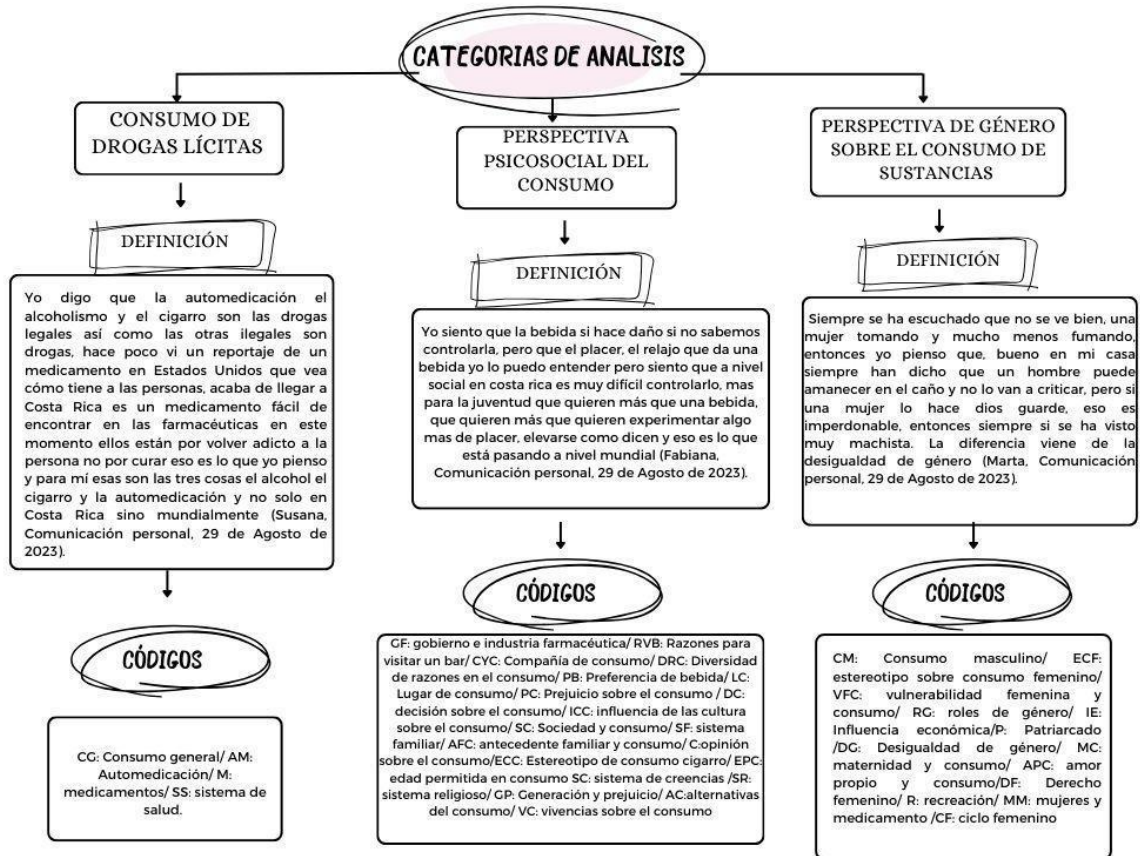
CATEGORIAS DE ANALISIS

CONSUMO DE DROGAS LÍCITAS

DEFINICIÓN

Yo digo que la automedicación el alcoholismo y el cigarro son las drogas legales así como las otras ilegales son drogas, hace poco vi un reportaje de un medicamento en Estados Unidos que vea cómo tiene a las personas, acaba de llegar a Costa Rica es un medicamento fácil de encontrar en las farmacéuticas en este momento ellos están por volver adicto a la persona no por curar eso es lo que yo pienso y para mí esas son las tres cosas el alcohol el cigarro y la automedicación y no solo en Costa Rica sino mundialmente (Susana, Comunicación personal, 29 de Agosto de 2023).

CÓDIGOS

CG: Consumo general/ AM: Automedicación/ M: medicamentos/ SS: sistema de salud.

PERSPECTIVA PSICOSOCIAL DEL CONSUMO

DEFINICIÓN

Yo siento que la bebida si hace daño si no sabemos controlarla, pero que el placer, el relajo que da una bebida yo lo puedo entender pero siento que a nivel social en costa rica es muy difícil controlarlo, mas para la juventud que quieren más que una bebida, que quieren más que quieren experimentar algo mas de placer, elevarse como dicen y eso es lo que está pasando a nivel mundial (Fabiana, Comunicación personal, 29 de Agosto de 2023).

CÓDIGOS

GF: gobierno e industria farmacéutica/ RVB: Razones para visitar un bar/ CYC: Compañía de consumo/ DRC: Diversidad de razones en el consumo/ PB: Preferencia de bebida/ LC: Lugar de consumo/ PC: Prejuicio sobre el consumo / DC: decisión sobre el consumo/ ICC: influencia de las cultura sobre el consumo/ SC: Sociedad y consumo/ SF: sistema familiar/ AFC: antecedente familiar y consumo/ C:opinión sobre el consumo/ECC: Estereotipo de consumo cigarro/ EPC: edad permitida en consumo SC: sistema de creencias /SR: sistema religioso/ GP: Generación y prejuicio/ AC:alternativas del consumo/ VC: vivencias sobre el consumo

PERSPECTIVA DE GÉNERO SOBRE EL CONSUMO DE SUSTANCIAS

DEFINICIÓN

Siempre se ha escuchado que no se ve bien, una mujer tomando y mucho menos fumando, entonces yo pienso que, bueno en mi casa siempre han dicho que un hombre puede amanecer en el caño y no lo van a criticar, pero si una mujer lo hace dios guarde, eso es imperdonable, entonces siempre si se ha visto muy machista. La diferencia viene de la desigualdad de género (Marta, Comunicación personal, 29 de Agosto de 2023).

CÓDIGOS

CM: Consumo masculino/ ECF: estereotipo sobre consumo femenino/ VFC: vulnerabilidad femenina y consumo/ RG: roles de género/ IE: Influencia económica/P: Patriarcado /DG: Desigualdad de género/ MC: maternidad y consumo/ APC: amor propio y consumo/DF: Derecho femenino/ R: recreación/ MM: mujeres y medicamento /CF: ciclo femenino